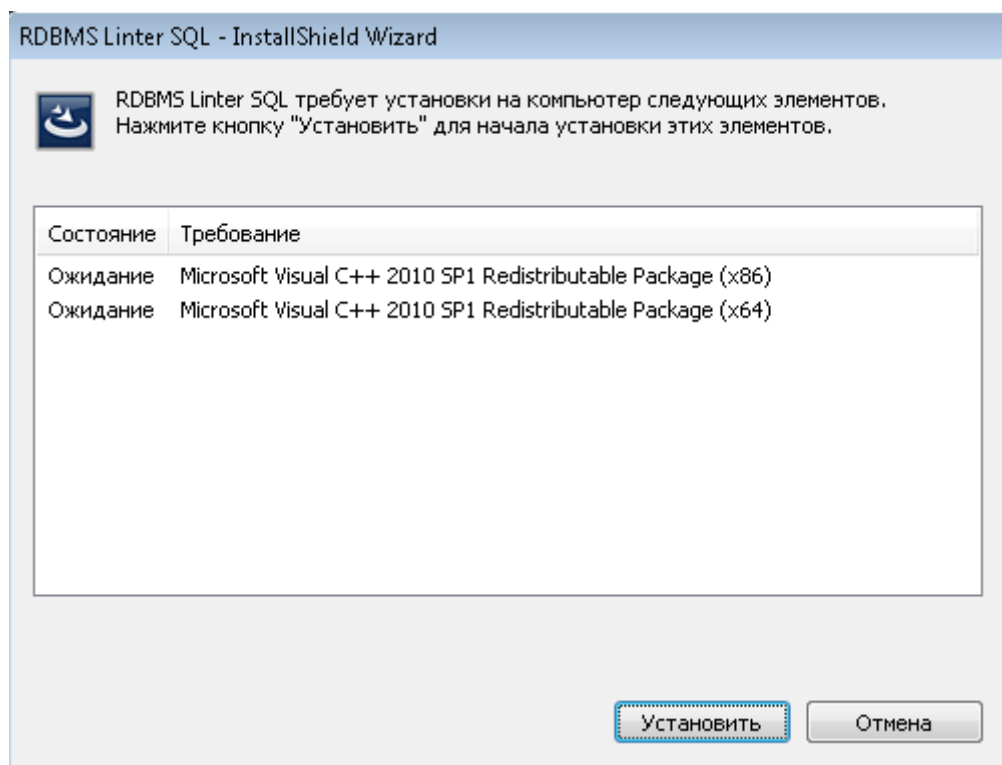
RDBMS Linter SQL - InstallShield Wizard

RDBMS Linter SQL требует установки на компьютер следующих элементов. Нажмите кнопку "Установить" для начала установки этих элементов.

| Состояние | Требование |
|---|---|
| Ожидание | Microsoft Visual C++ 2010 SP1 Redistributable Package (x86) |
| Ожидание | Microsoft Visual C++ 2010 SP1 Redistributable Package (x64) |

Установить

Отмена